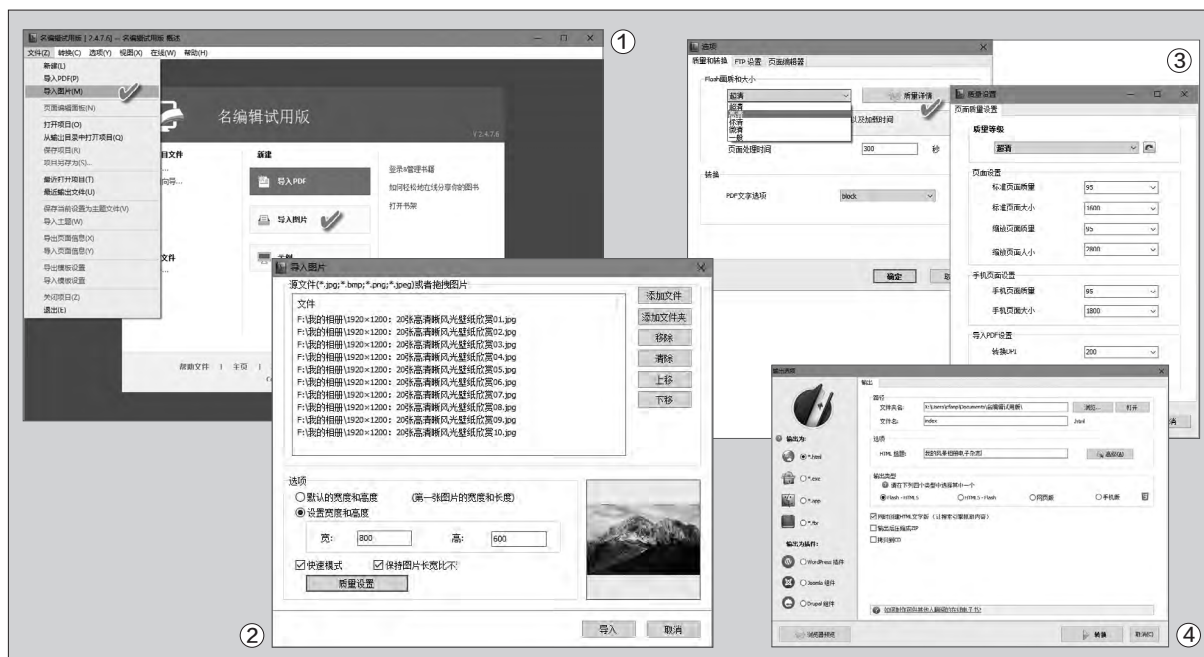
①
名编辑试用版 [ 2.4.7.6] -- 名编辑试用版 概述
文件(Z) 转换(C) 选项(Y) 视图(X) 在线(W) 帮助(H)
新建(L)
导入PDF(P)
导入图片(M)
页面编辑面板(N)
打开项目(O)
从输出目录中打开项目(Q)
保存项目(R)
项目另存为(S)...
最近打开项目(T)
最近输出文件(U)
保存当前设置为主题文件(V)
导入主题(W)
导出页面信息(X)
导入页面信息(Y)
导出模板设置
导入模板设置
关闭项目(Z)
退出(E)
名编辑试用版
V 2.4.7.6
新建
导入PDF
导入图片
登录#管理书籍
如何轻松地在线分享你的图书
打开书架
帮助文件 | 主页 |

②
导入图片
源文件(*.jpg;*.bmp;*.png;*.jpeg)或者拖拽图片
文件
F:\我的相册\1920×1200: 20张高清晰风光壁纸欣赏01.jpg
F:\我的相册\1920×1200: 20张高清晰风光壁纸欣赏02.jpg
F:\我的相册\1920×1200: 20张高清晰风光壁纸欣赏03.jpg
F:\我的相册\1920×1200: 20张高清晰风光壁纸欣赏04.jpg
F:\我的相册\1920×1200: 20张高清晰风光壁纸欣赏05.jpg
F:\我的相册\1920×1200: 20张高清晰风光壁纸欣赏06.jpg
F:\我的相册\1920×1200: 20张高清晰风光壁纸欣赏07.jpg
F:\我的相册\1920×1200: 20张高清晰风光壁纸欣赏08.jpg
F:\我的相册\1920×1200: 20张高清晰风光壁纸欣赏09.jpg
F:\我的相册\1920×1200: 20张高清晰风光壁纸欣赏10.jpg
添加文件
添加文件夹
移除
清除
上移
下移
选项
默认的宽度和高度 (第一张图片的宽度和长度)
设置宽度和高度
宽: 800 高: 600
快速模式 保持图片长宽比不变
质量设置
导入 取消

③
选项
质量和转换 FTP 设置 页面编辑器
Flash面质和大小
超清
超清
高清
标清
普清
一般
质量详情
以及加载时间
页面处理时间 300 秒
转换
PDF文字选项 block
确定 取
质量设置
页面质量设置
质量等级
超清
页面设置
标准页面质量 95
标准页面大小 1600
缩放页面质量 95
缩放页面大小 2800
手机页面设置
手机页面质量 95
手机页面大小 1800
导入PDF设置
转换DPI 200

④
输出选项
输出
路径
文件夹名: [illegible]
文件名: index .html
浏览... 打开
选项
HTML 标题: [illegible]
高级(A)
输出类型
请在下列四个类型中选择其中一个
Flash→HTML5 HTML5→Flash 同类型 手机版
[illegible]
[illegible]
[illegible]
输出为:
*.html
*.exe
*.app
*.fbr
输出为插件:
WordPress 插件
Joomla 插件
Drupal 插件
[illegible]
浏览器预览
转换 取消